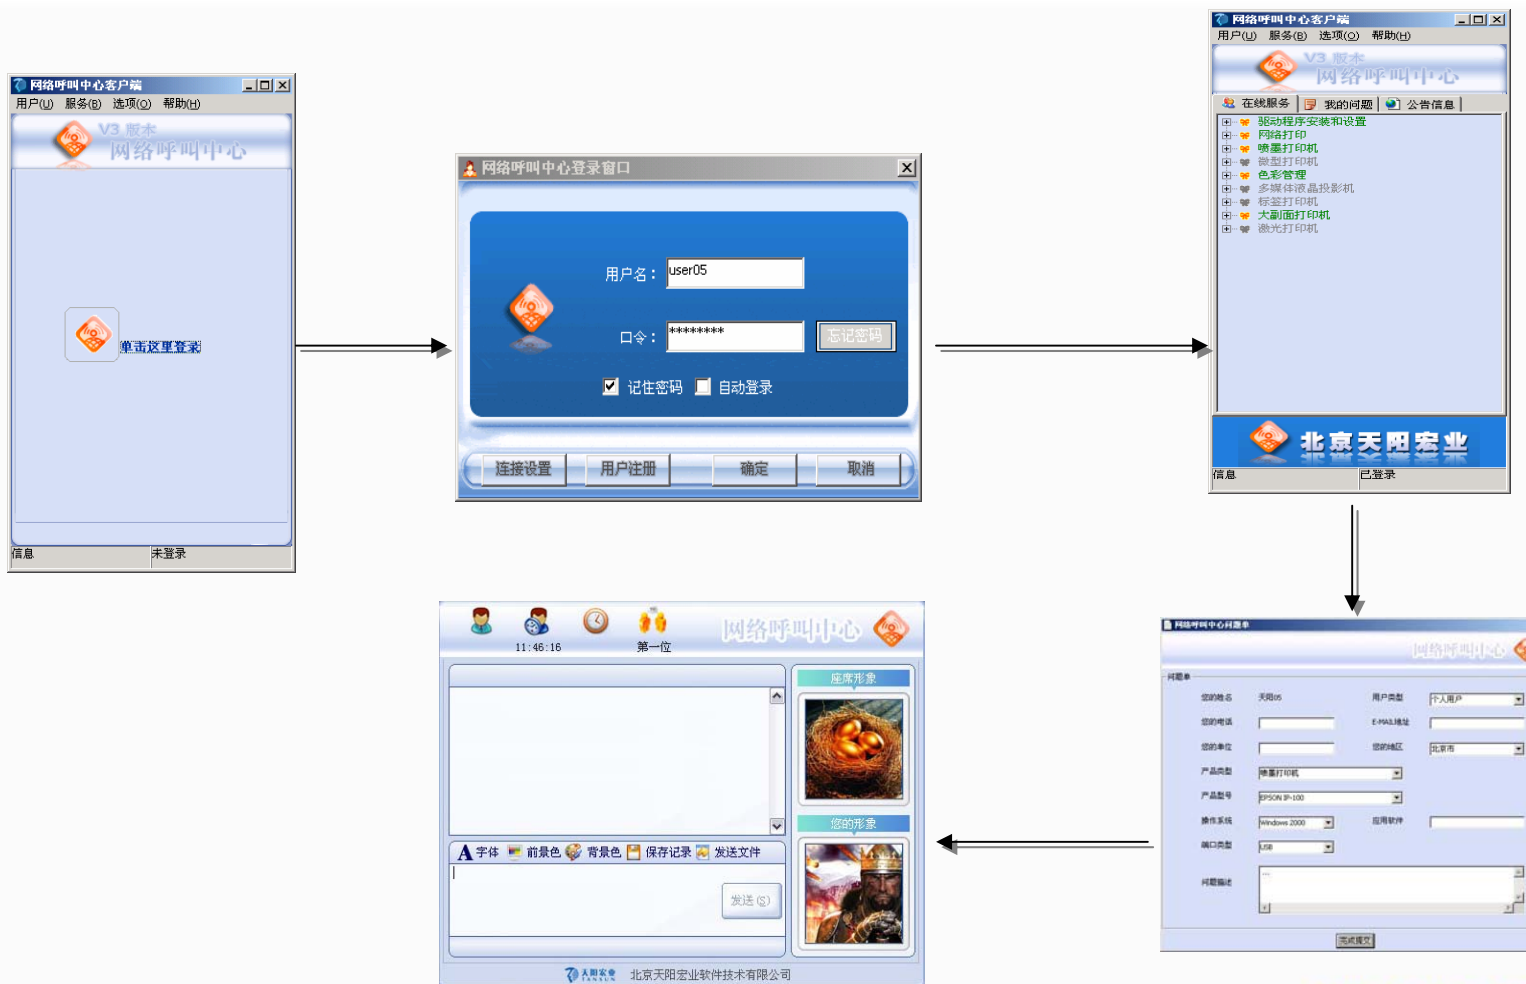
网络呼叫中心客户端
用户(U) 服务(B) 选项(O) 帮助(H)
V3 版本
网络呼叫中心
单击这里登录
信息 未登录

网络呼叫中心登录窗口
用户名: user05
口令: ********
忘记密码
记住密码 自动登录
连接设置 用户注册 确定 取消

网络呼叫中心客户端
用户(U) 服务(B) 选项(O) 帮助(H)
V3 版本
网络呼叫中心
在线服务 我的问题 公告信息
驱动程序安装和设置
网络打印
喷墨打印机
微型打印机
色彩管理
多媒体液晶投影机
标签打印机
大副面打印机
激光打印机
北京天阳宏业
信息 已登录

网络呼叫中心问题单
网络呼叫中心
问题单
您的姓名 天阳05 用户类型 个人用户
您的电话 E-MAIL地址
您的单位 您的地区 北京市
产品类型 喷墨打印机
产品型号 EPSON IP-100
操作系统 Windows 2000 应用软件
端口类型 USB
问题描述
完成提交

11:46:16 第一位
网络呼叫中心
座席形象
您的形象
A 字体 前景色 背景色 保存记录 发送文件
发送(S)
天阳宏业 北京天阳宏业软件技术有限公司